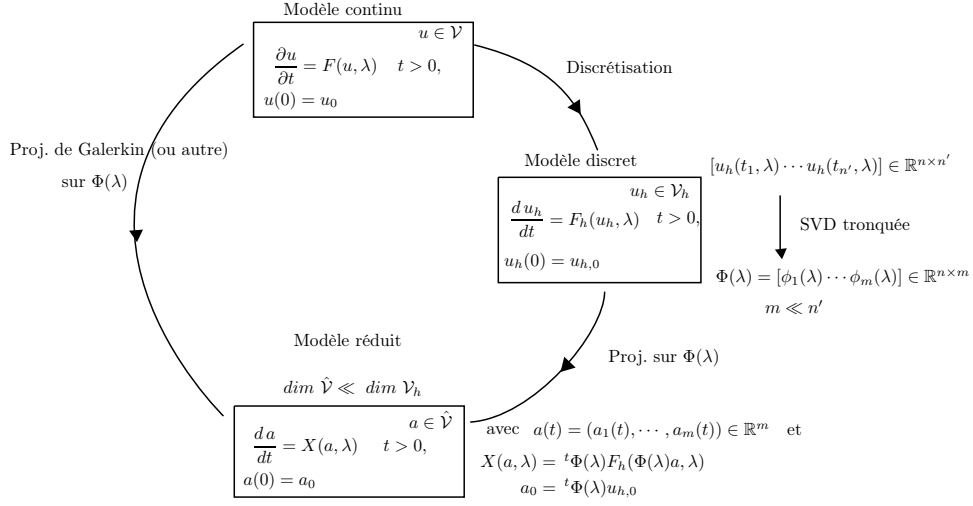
Modèle continu

$u \in \mathcal{V}$

$\frac{\partial u}{\partial t} = F(u, \lambda) \quad t > 0,$

$u(0) = u_0$

Discrétisation

Proj. de Galerkin (ou autre) sur $\Phi(\lambda)$

Modèle discret

$u_h \in \mathcal{V}_h$

$\frac{d\,u_h}{dt} = F_h(u_h, \lambda) \quad t > 0,$

$u_h(0) = u_{h,0}$

$[u_h(t_1, \lambda) \cdots u_h(t_{n'}, \lambda)] \in \mathbb{R}^{n \times n'}$

SVD tronquée

$\Phi(\lambda) = [\phi_1(\lambda) \cdots \phi_m(\lambda)] \in \mathbb{R}^{n \times m}$

$m \ll n'$

Modèle réduit

$dim\ \hat{\mathcal{V}} \ll\ dim\ \mathcal{V}_h$

Proj. sur $\Phi(\lambda)$

$a \in \hat{\mathcal{V}}$

$\frac{d\,a}{dt} = X(a, \lambda) \quad t > 0,$

$a(0) = a_0$

avec $a(t) = (a_1(t), \cdots, a_m(t)) \in \mathbb{R}^m$ et

$X(a, \lambda) = {}^t\Phi(\lambda) F_h(\Phi(\lambda)a, \lambda)$

$a_0 = {}^t\Phi(\lambda) u_{h,0}$